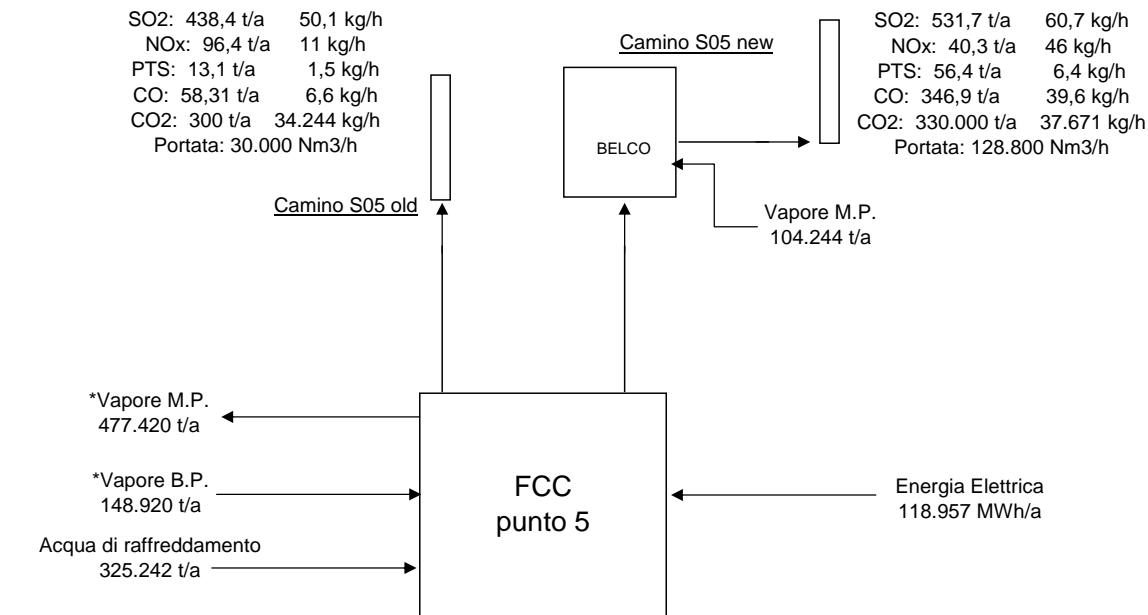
SO2: 438,4 t/a 50,1 kg/h
NOx: 96,4 t/a 11 kg/h
PTS: 13,1 t/a 1,5 kg/h
CO: 58,31 t/a 6,6 kg/h
CO2: 300 t/a 34.244 kg/h
Portata: 30.000 Nm3/h

Camino S05 old

Camino S05 new

BELCO

SO2: 531,7 t/a 60,7 kg/h
NOx: 40,3 t/a 46 kg/h
PTS: 56,4 t/a 6,4 kg/h
CO: 346,9 t/a 39,6 kg/h
CO2: 330.000 t/a 37.671 kg/h
Portata: 128.800 Nm3/h

Vapore M.P.
104.244 t/a

*Vapore M.P.
477.420 t/a

*Vapore B.P.
148.920 t/a

Acqua di raffreddamento
325.242 t/a

FCC
punto 5

Energia Elettrica
118.957 MWh/a